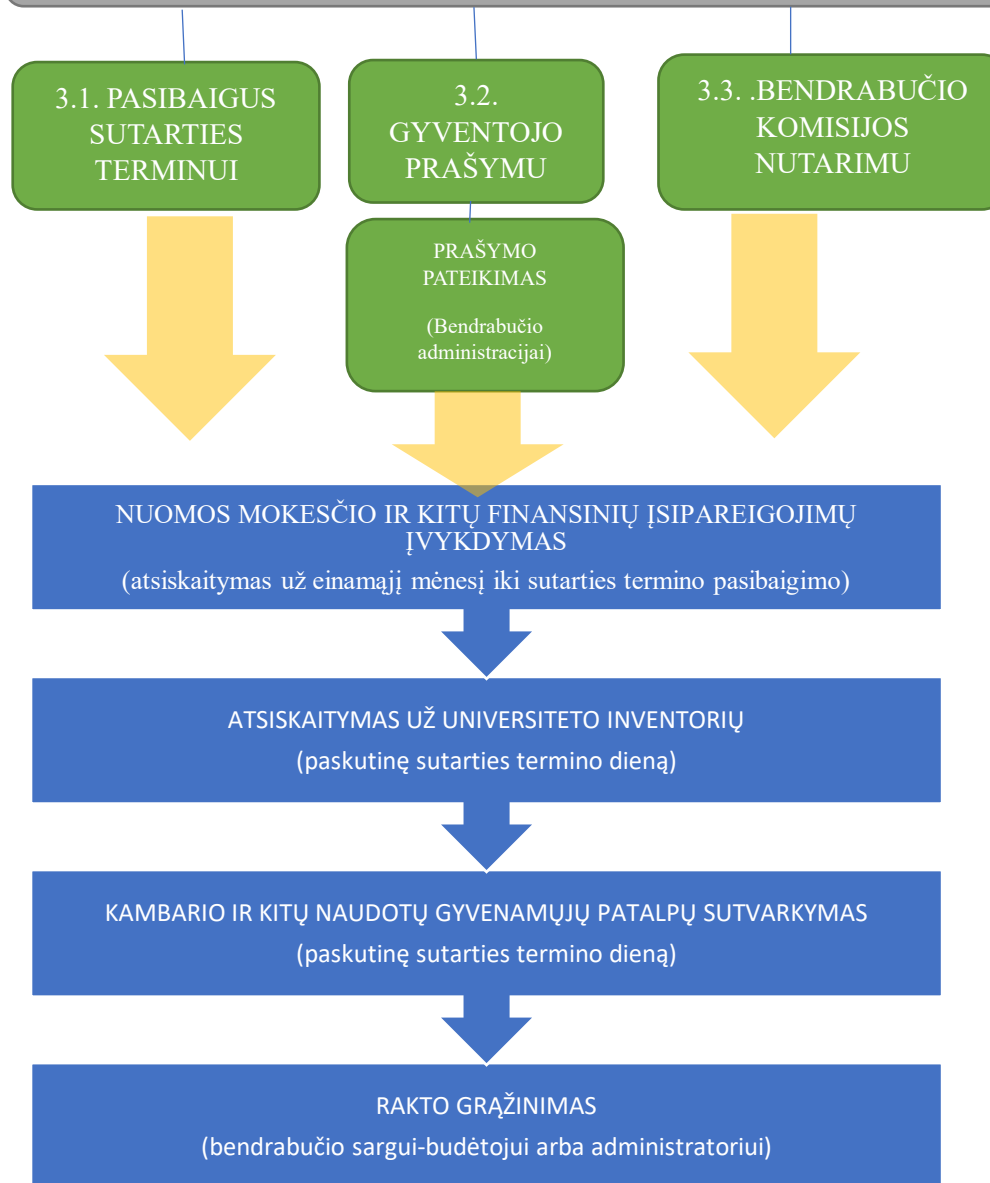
3.1. PASIBAIGUS SUTARTIES TERMINUI

3.2. GYVENTOJO PRAŠYMU

3.3. .BENDRABUČIO KOMISIJOS NUTARIMU

PRAŠYMO PATEIKIMAS

(Bendrabučio administracijai)

NUOMOS MOKESČIO IR KITŲ FINANSINIŲ ĮSIPAREIGOJIMŲ ĮVYKDYMAS

(atsiskaitymas už einamąjį mėnesį iki sutarties termino pasibaigimo)

ATSISKAITYMAS UŽ UNIVERSITETO INVENTORIŲ

(paskutinę sutarties termino dieną)

KAMBARIO IR KITŲ NAUDOTŲ GYVENAMŲJŲ PATALPŲ SUTVARKYMAS

(paskutinę sutarties termino dieną)

RAKTO GRĄŽINIMAS

(bendrabučio sargui-budėtojui arba administratoriui)